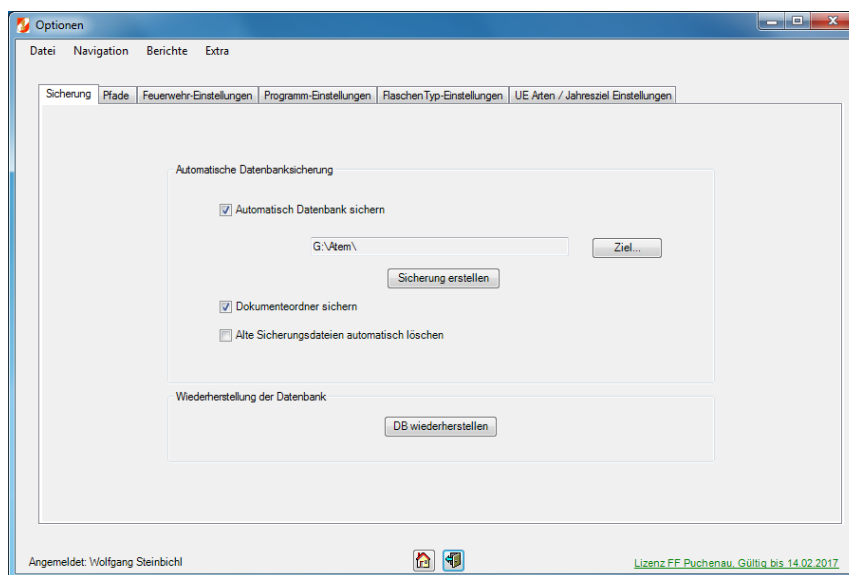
Optionen

Datei Navigation Berichte Extra

Sicherung | Pfade | Feuerwehr-Einstellungen | Programm-Einstellungen | FlaschenTyp-Einstellungen | UE Arten / Jahresziel Einstellungen

Automatische Datenbanksicherung

Automatisch Datenbank sichern

G:\Atem\

Ziel...

Sicherung erstellen

Dokumenteordner sichern

Alte Sicherungsdateien automatisch löschen

Wiederherstellung der Datenbank

DB wiederherstellen

Angemeldet: Wolfgang Steinbichl

Lizenz FF Puchenau, Gültig bis 14.02.2017